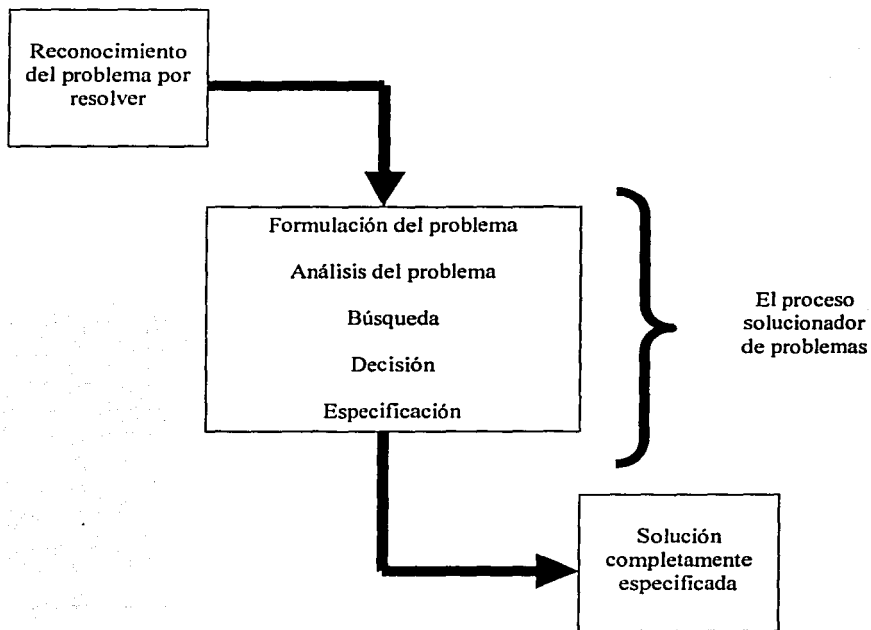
Reconocimiento del problema por resolver

Formulación del problema

Análisis del problema

Búsqueda

Decisión

Especificación

El proceso solucionador de problemas

Solución completamente especificada